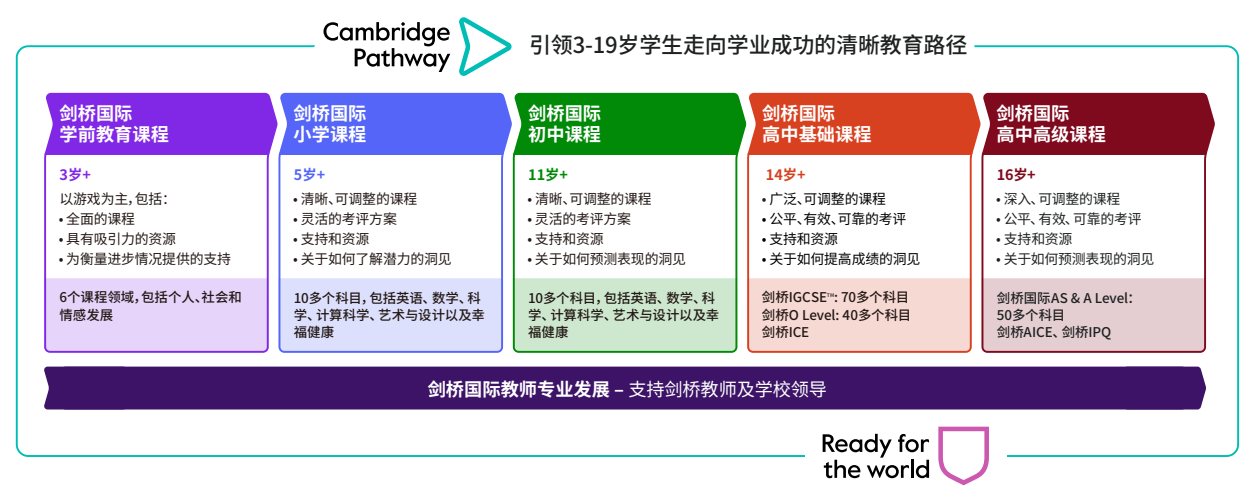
Cambridge Pathway

引领3-19岁学生走向学业成功的清晰教育路径

剑桥国际
学前教育课程

3岁+
以游戏为主，包括：
• 全面的课程
• 具有吸引力的资源
• 为衡量进步情况提供的支持

6个课程领域，包括个人、社会和情感发展

剑桥国际
小学课程

5岁+
• 清晰、可调整的课程
• 灵活的考评方案
• 支持和资源
• 关于如何了解潜力的洞见

10多个科目，包括英语、数学、科学、计算科学、艺术与设计以及幸福健康

剑桥国际
初中课程

11岁+
• 清晰、可调整的课程
• 灵活的考评方案
• 支持和资源
• 关于如何预测表现的洞见

10多个科目，包括英语、数学、科学、计算科学、艺术与设计以及幸福健康

剑桥国际
高中基础课程

14岁+
• 广泛、可调整的课程
• 公平、有效、可靠的考评
• 支持和资源
• 关于如何提高成绩的洞见

剑桥IGCSE™：70多个科目
剑桥O Level：40多个科目
剑桥ICE

剑桥国际
高中高级课程

16岁+
• 深入、可调整的课程
• 公平、有效、可靠的考评
• 支持和资源
• 关于如何预测表现的洞见

剑桥国际AS & A Level：
50多个科目
剑桥AICE、剑桥IPQ

剑桥国际教师专业发展 – 支持剑桥教师及学校领导

Ready for the world